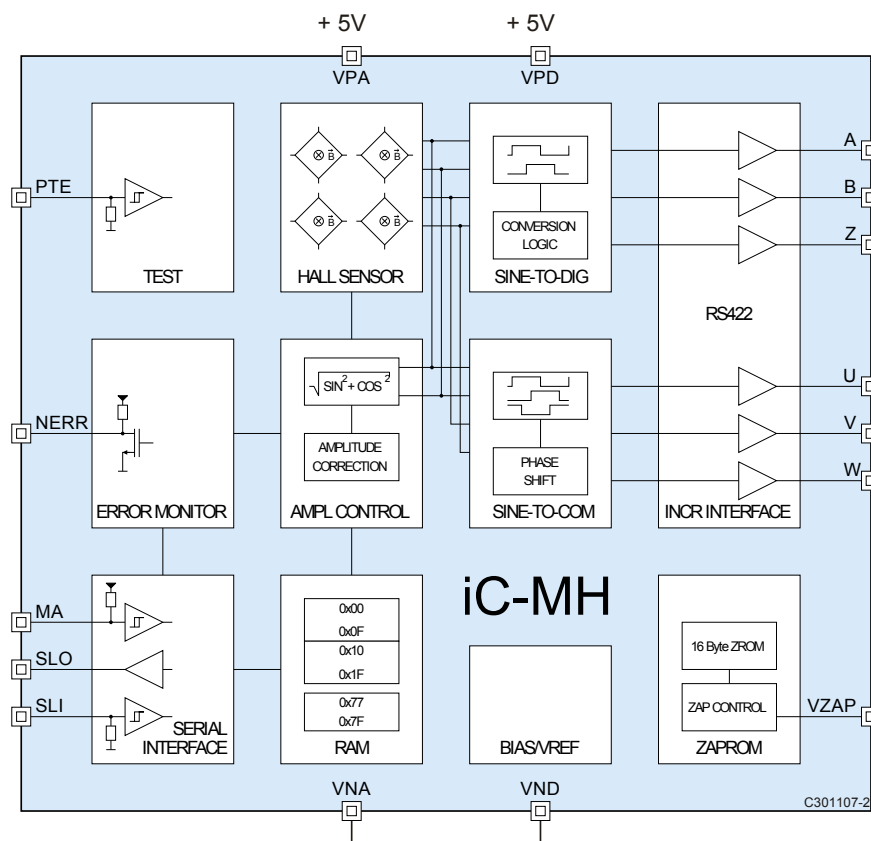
+ 5V
+ 5V
VPA
VPD
PTE
TEST
$\otimes \vec{B}$
$\otimes \vec{B}$
$\otimes \vec{B}$
$\otimes \vec{B}$
HALL SENSOR
CONVERSION LOGIC
SINE-TO-DIG
RS422
A
B
Z
NERR
ERROR MONITOR
$\sqrt{SIN^2 + COS^2}$
AMPLITUDE CORRECTION
AMPL CONTROL
PHASE SHIFT
SINE-TO-COM
INCR INTERFACE
U
V
W
MA
SLO
SLI
SERIAL INTERFACE
0x00
0x0F
0x10
0x1F
0x77
0x7F
RAM
iC-MH
BIAS/VREF
16 Byte ZROM
ZAP CONTROL
VZAP
ZAPROM
VNA
VND
C301107-2